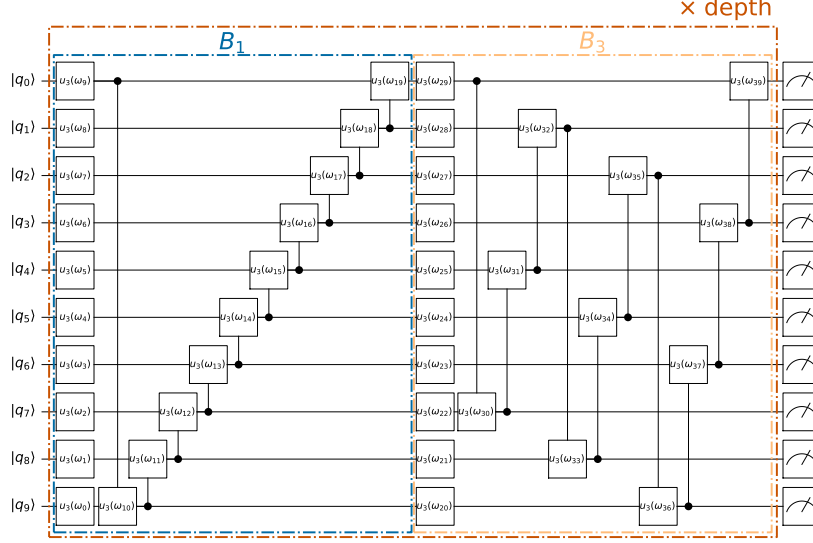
× depth
$B_1$
$B_3$
$|q_0\rangle$ $u_3(\omega_9)$ $u_3(\omega_{19})$ $u_3(\omega_{29})$ $u_3(\omega_{39})$
$|q_1\rangle$ $u_3(\omega_8)$ $u_3(\omega_{18})$ $u_3(\omega_{28})$ $u_3(\omega_{32})$
$|q_2\rangle$ $u_3(\omega_7)$ $u_3(\omega_{17})$ $u_3(\omega_{27})$ $u_3(\omega_{35})$
$|q_3\rangle$ $u_3(\omega_6)$ $u_3(\omega_{16})$ $u_3(\omega_{26})$ $u_3(\omega_{38})$
$|q_4\rangle$ $u_3(\omega_5)$ $u_3(\omega_{15})$ $u_3(\omega_{25})$ $u_3(\omega_{31})$
$|q_5\rangle$ $u_3(\omega_4)$ $u_3(\omega_{14})$ $u_3(\omega_{24})$ $u_3(\omega_{34})$
$|q_6\rangle$ $u_3(\omega_3)$ $u_3(\omega_{13})$ $u_3(\omega_{23})$ $u_3(\omega_{37})$
$|q_7\rangle$ $u_3(\omega_2)$ $u_3(\omega_{12})$ $u_3(\omega_{22})$ $u_3(\omega_{30})$
$|q_8\rangle$ $u_3(\omega_1)$ $u_3(\omega_{11})$ $u_3(\omega_{21})$ $u_3(\omega_{33})$
$|q_9\rangle$ $u_3(\omega_0)$ $u_3(\omega_{10})$ $u_3(\omega_{20})$ $u_3(\omega_{36})$